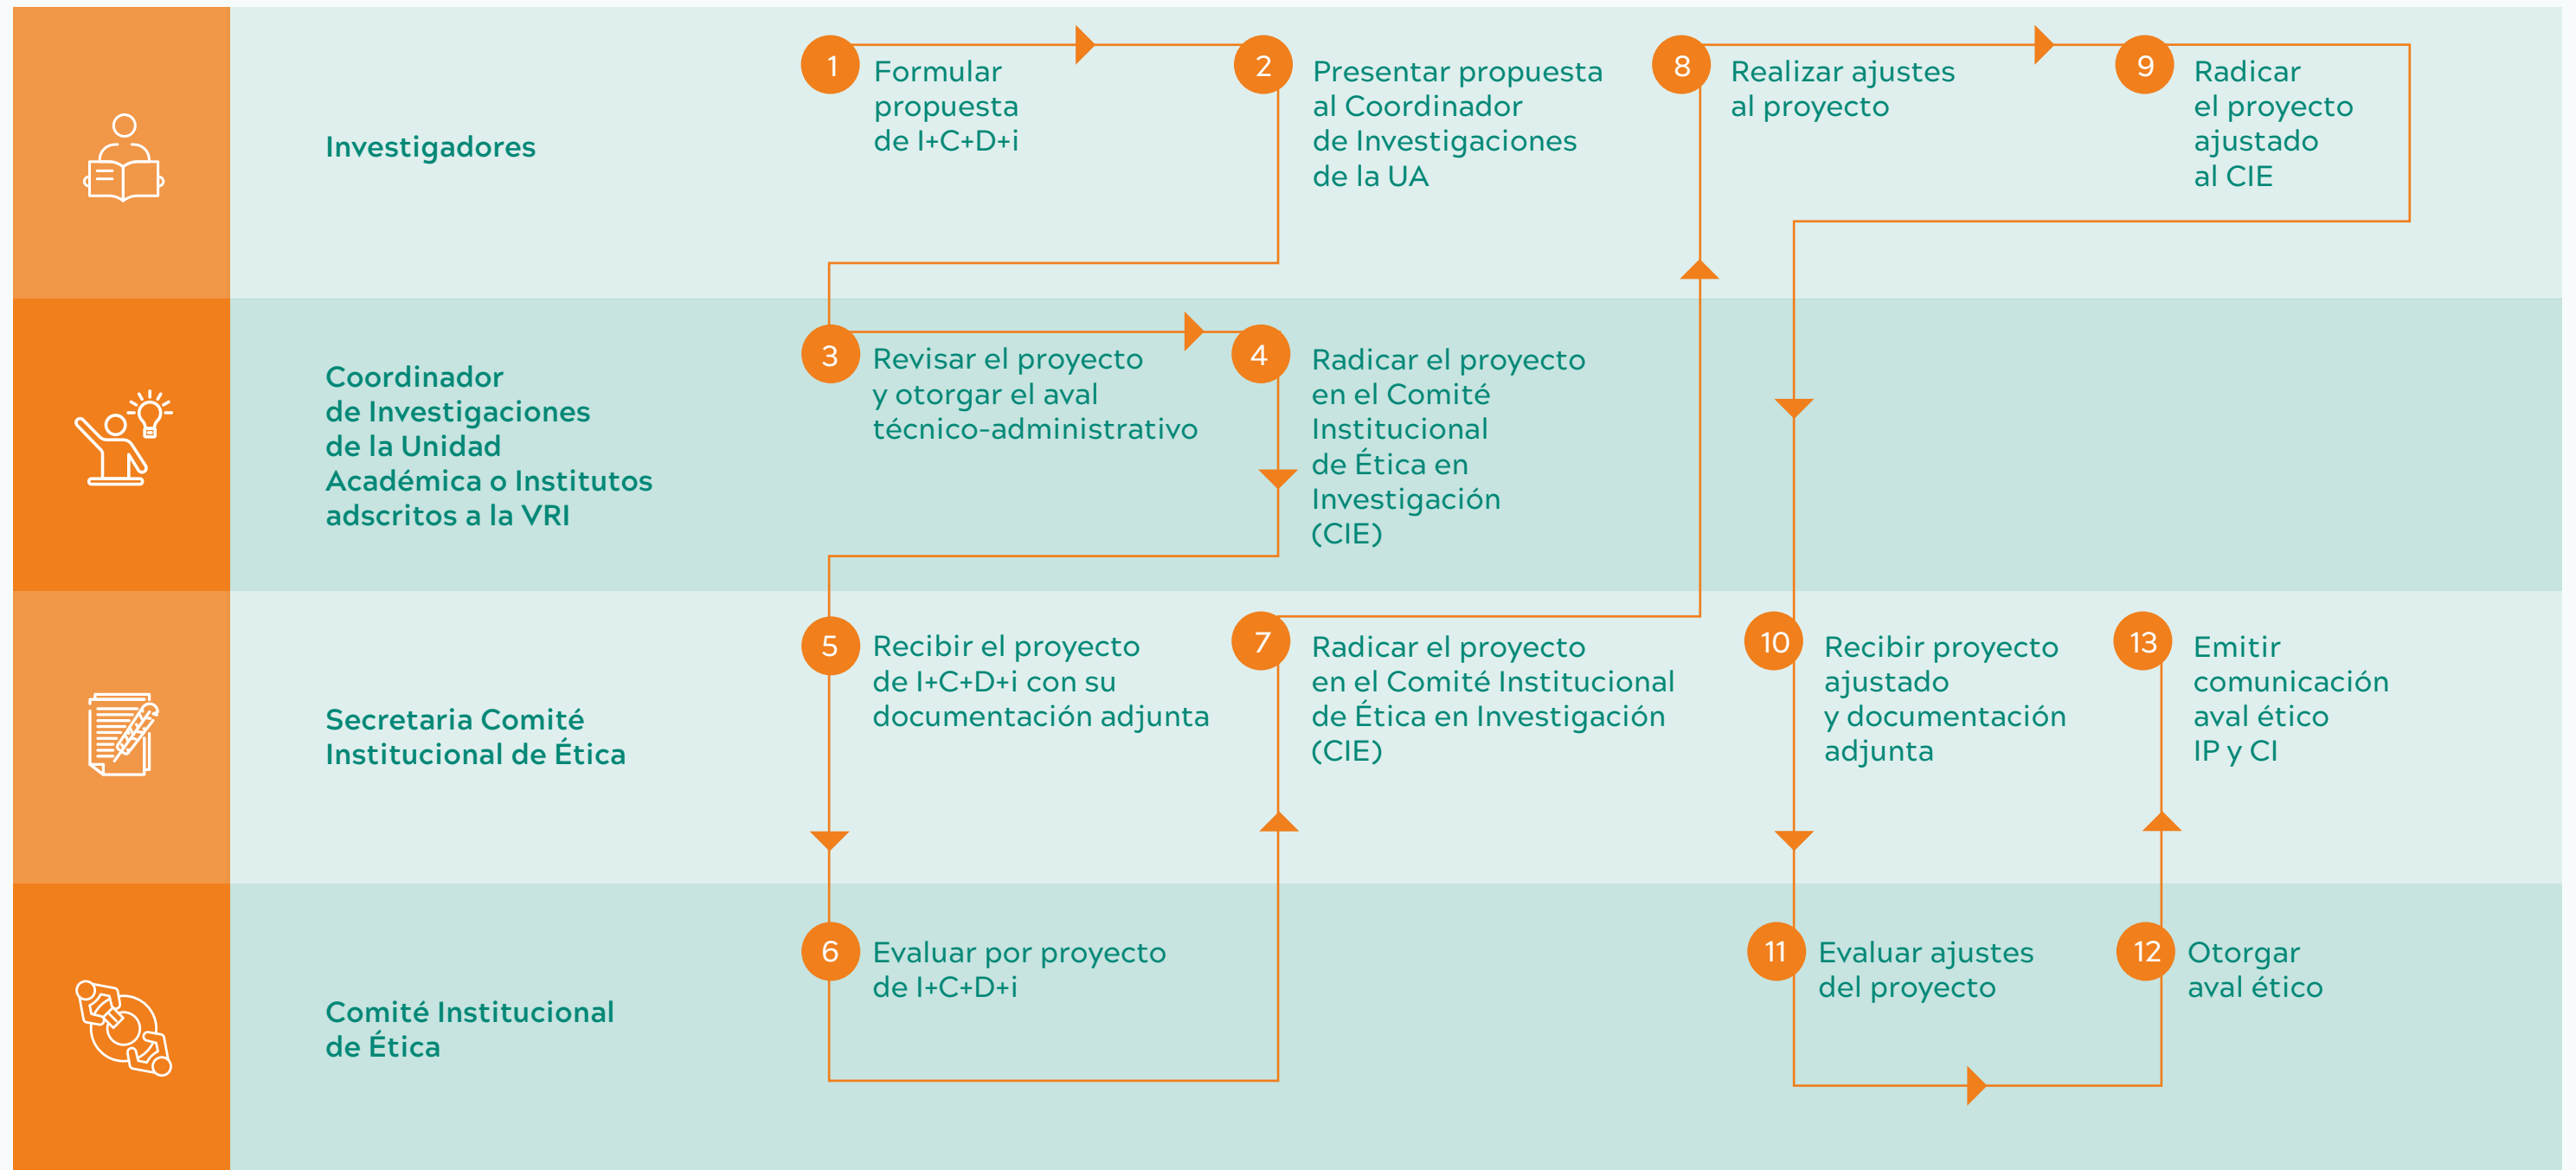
Investigadores

1 Formular propuesta de I+C+D+i

2 Presentar propuesta al Coordinador de Investigaciones de la UA

8 Realizar ajustes al proyecto

9 Radicar el proyecto ajustado al CIE

Coordinador de Investigaciones de la Unidad Académica o Institutos adscritos a la VRI

3 Revisar el proyecto y otorgar el aval técnico-administrativo

4 Radicar el proyecto en el Comité Institucional de Ética en Investigación (CIE)

Secretaria Comité Institucional de Ética

5 Recibir el proyecto de I+C+D+i con su documentación adjunta

7 Radicar el proyecto en el Comité Institucional de Ética en Investigación (CIE)

10 Recibir proyecto ajustado y documentación adjunta

13 Emitir comunicación aval ético IP y CI

Comité Institucional de Ética

6 Evaluar por proyecto de I+C+D+i

11 Evaluar ajustes del proyecto

12 Otorgar aval ético